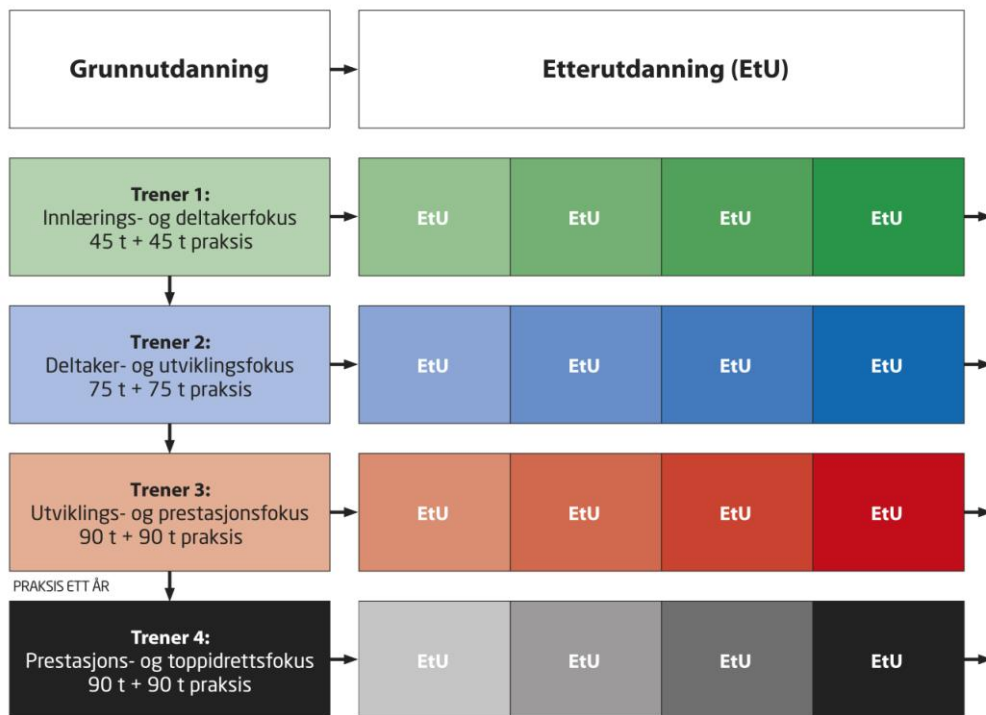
Grunnutdanning

Etterutdanning (EtU)

Trener 1:
Innlærings- og deltakerfokus
45 t + 45 t praksis

EtU EtU EtU EtU

Trener 2:
Deltaker- og utviklingsfokus
75 t + 75 t praksis

EtU EtU EtU EtU

Trener 3:
Utviklings- og prestasjonsfokus
90 t + 90 t praksis

EtU EtU EtU EtU

PRAKSIS ETT ÅR

Trener 4:
Prestasjons- og toppidrettsfokus
90 t + 90 t praksis

EtU EtU EtU EtU